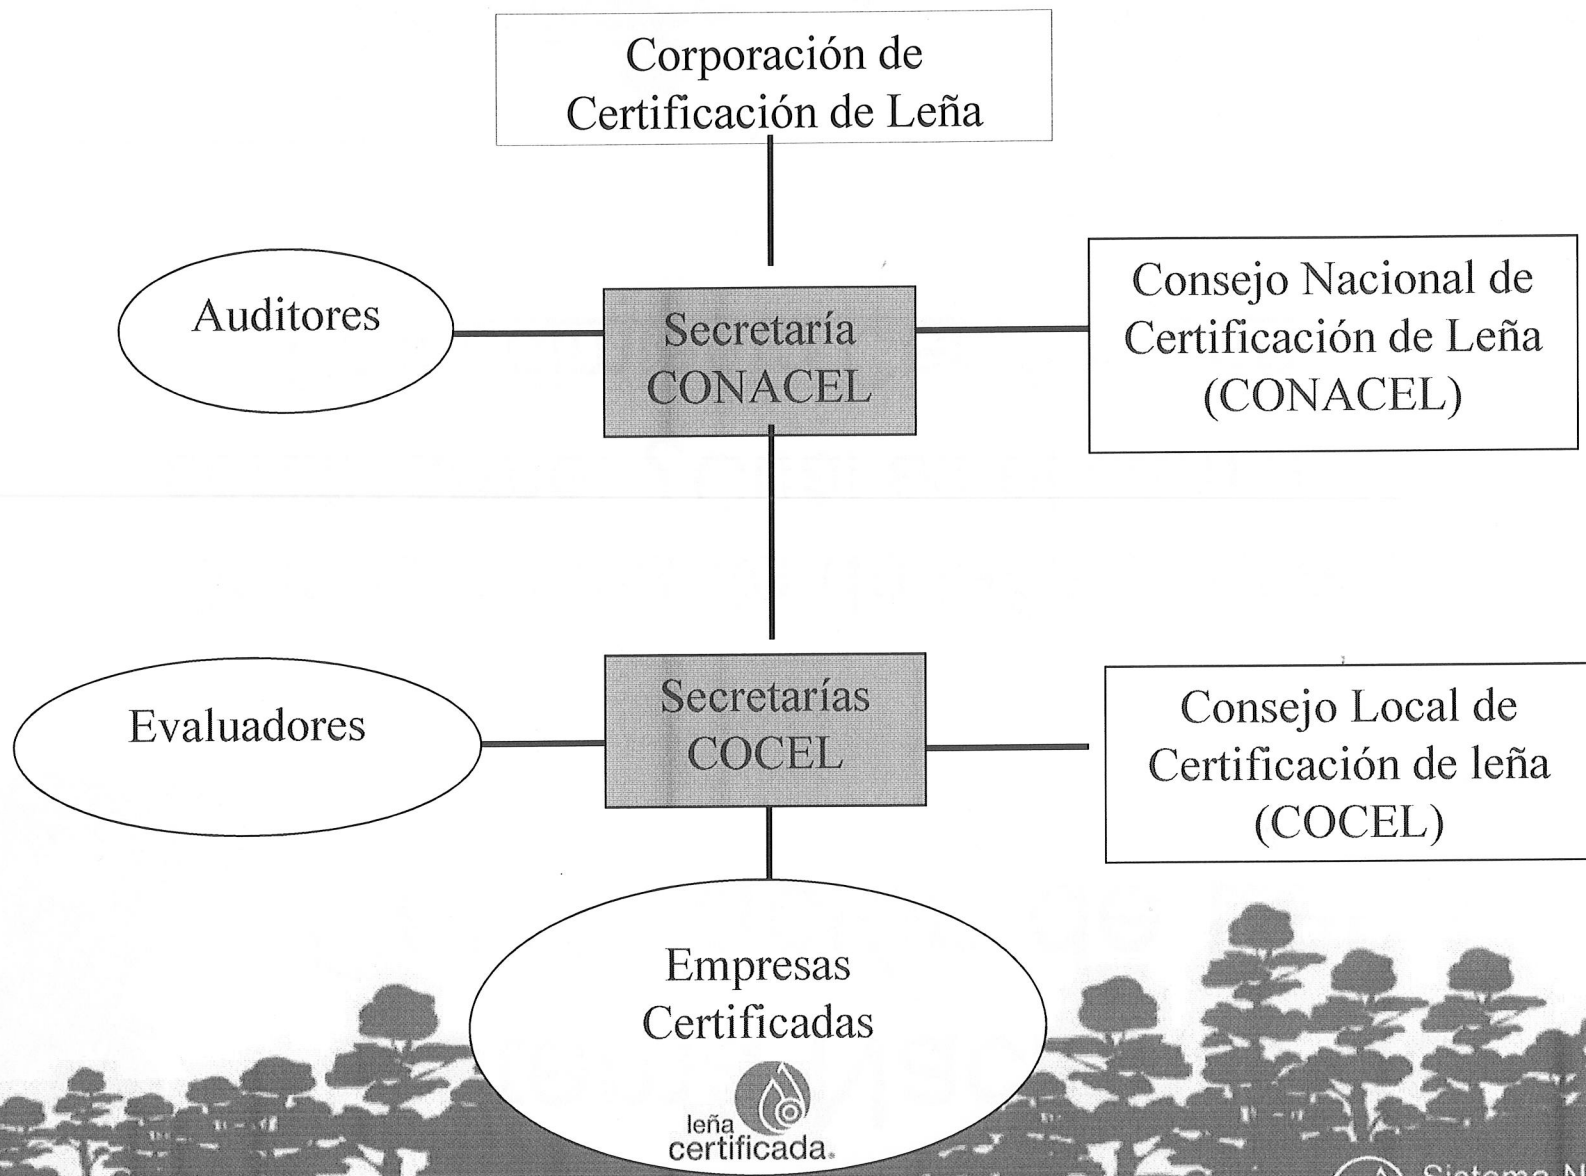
Corporación de Certificación de Leña

Auditores

Secretaría CONACEL

Consejo Nacional de Certificación de Leña (CONACEL)

Evaluadores

Secretarías COCEL

Consejo Local de Certificación de leña (COCEL)

Empresas Certificadas

leña certificada.

Sistema N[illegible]